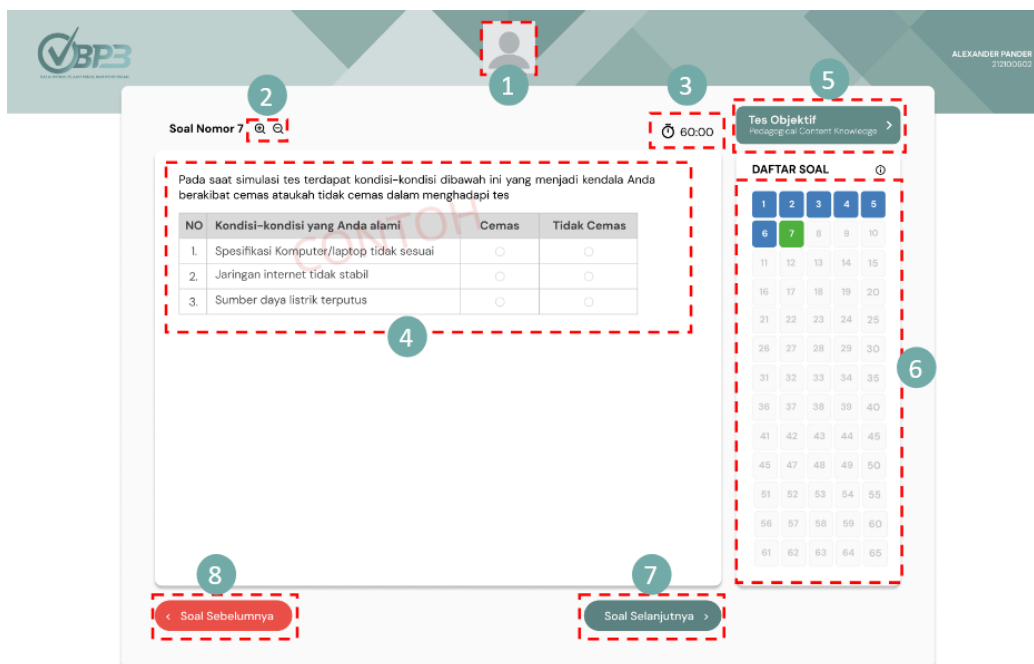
BPB

ALEXANDER PANDER
212100602

1

2

3

5

Soal Nomor 7

60:00

Tes Objektif
Pedagogical Content Knowledge

DAFTAR SOAL

Pada saat simulasi tes terdapat kondisi-kondisi dibawah ini yang menjadi kendala Anda berakibat cemas ataukah tidak cemas dalam menghadapi tes

CONTOH

| NO | Kondisi-kondisi yang Anda alami | Cemas | Tidak Cemas |
|---|---|---|---|
| 1. | Spesifikasi Komputer/laptop tidak sesuai | ○ | ○ |
| 2. | Jaringan internet tidak stabil | ○ | ○ |
| 3. | Sumber daya listrik terputus | ○ | ○ |

4

| 1 | 2 | 3 | 4 | 5 |
|---|---|---|---|---|
| 6 | 7 | 8 | 9 | 10 |
| 11 | 12 | 13 | 14 | 15 |
| 16 | 17 | 18 | 19 | 20 |
| 21 | 22 | 23 | 24 | 25 |
| 26 | 27 | 28 | 29 | 30 |
| 31 | 32 | 33 | 34 | 35 |
| 36 | 37 | 38 | 39 | 40 |
| 41 | 42 | 43 | 44 | 45 |
| 46 | 47 | 48 | 49 | 50 |
| 51 | 52 | 53 | 54 | 55 |
| 56 | 57 | 58 | 59 | 60 |
| 61 | 62 | 63 | 64 | 65 |

6

8

7

‹ Soal Sebelumnya

Soal Selanjutnya ›